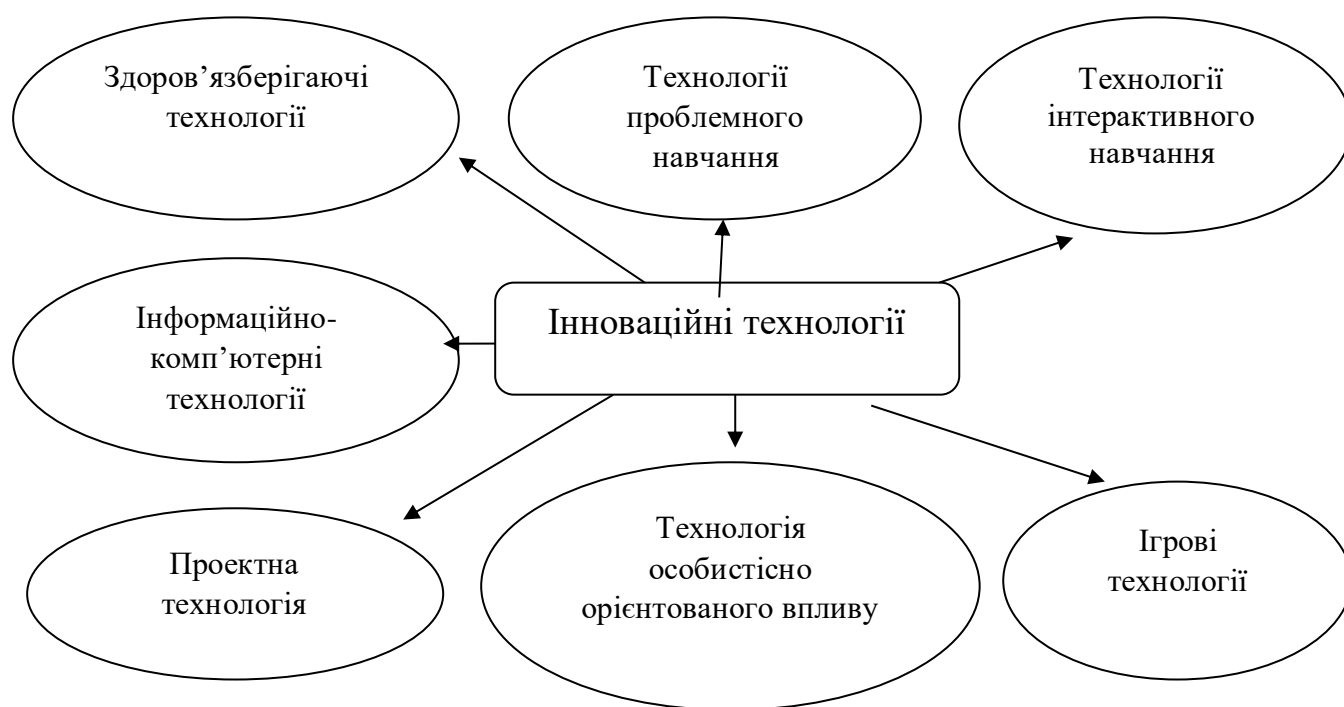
Здоров’язберігаючі технології

Технології проблемного навчання

Технології інтерактивного навчання

Інформаційно-комп’ютерні технології

Інноваційні технології

Проектна технологія

Технологія особистісно орієнтованого впливу

Ігрові технології